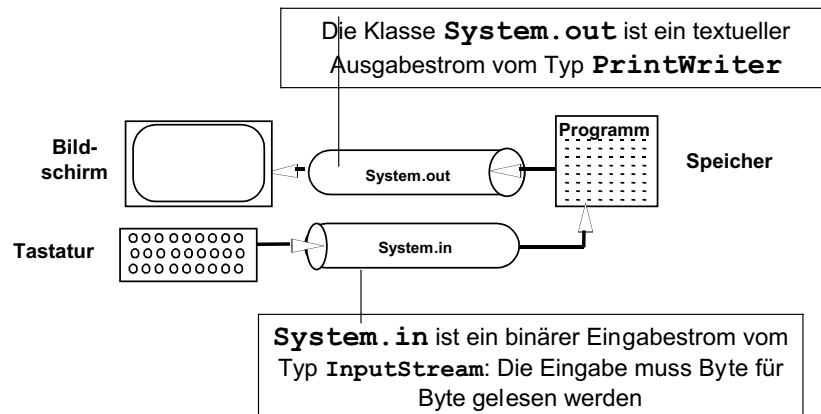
Die Klasse **System.out** ist ein textueller Ausgabestrom vom Typ **PrintWriter**

Bildschirm

System.out

Programm

Speicher

Tastatur

System.in

**System.in** ist ein binärer Eingabestrom vom Typ **InputStream**: Die Eingabe muss Byte für Byte gelesen werden